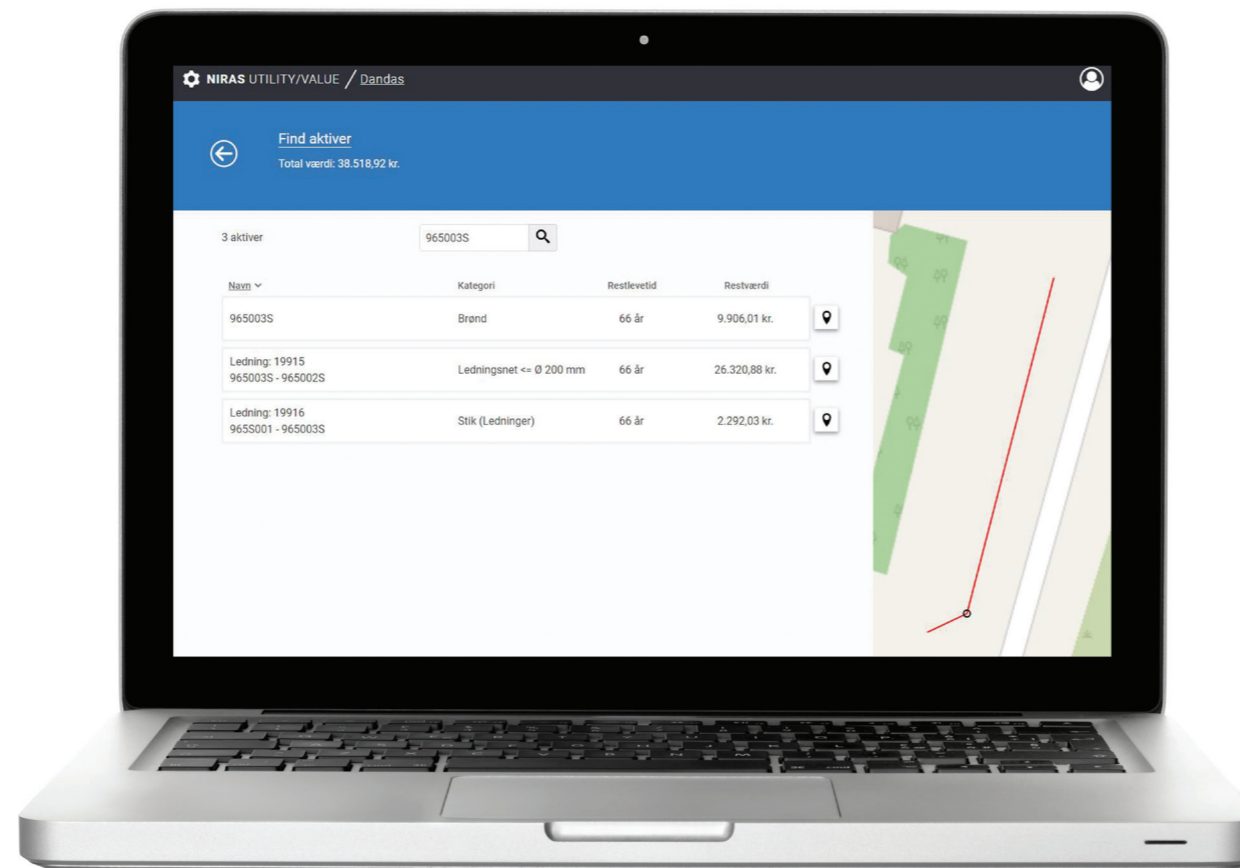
NIRAS UTILITY/VALUE / Dandas

Find aktiver
Total værdi: 38.518,92 kr.

3 aktiver

965003S

| Navn | Kategori | Restlevetid | Restværdi |
|---|---|---|---|
| 965003S | Brønd | 66 år | 9.906,01 kr. |
| Ledning: 19915 965003S - 965002S | Ledningsnet <= Ø 200 mm | 66 år | 26.320,88 kr. |
| Ledning: 19916 965S001 - 965003S | Stik (Ledninger) | 66 år | 2.292,03 kr. |